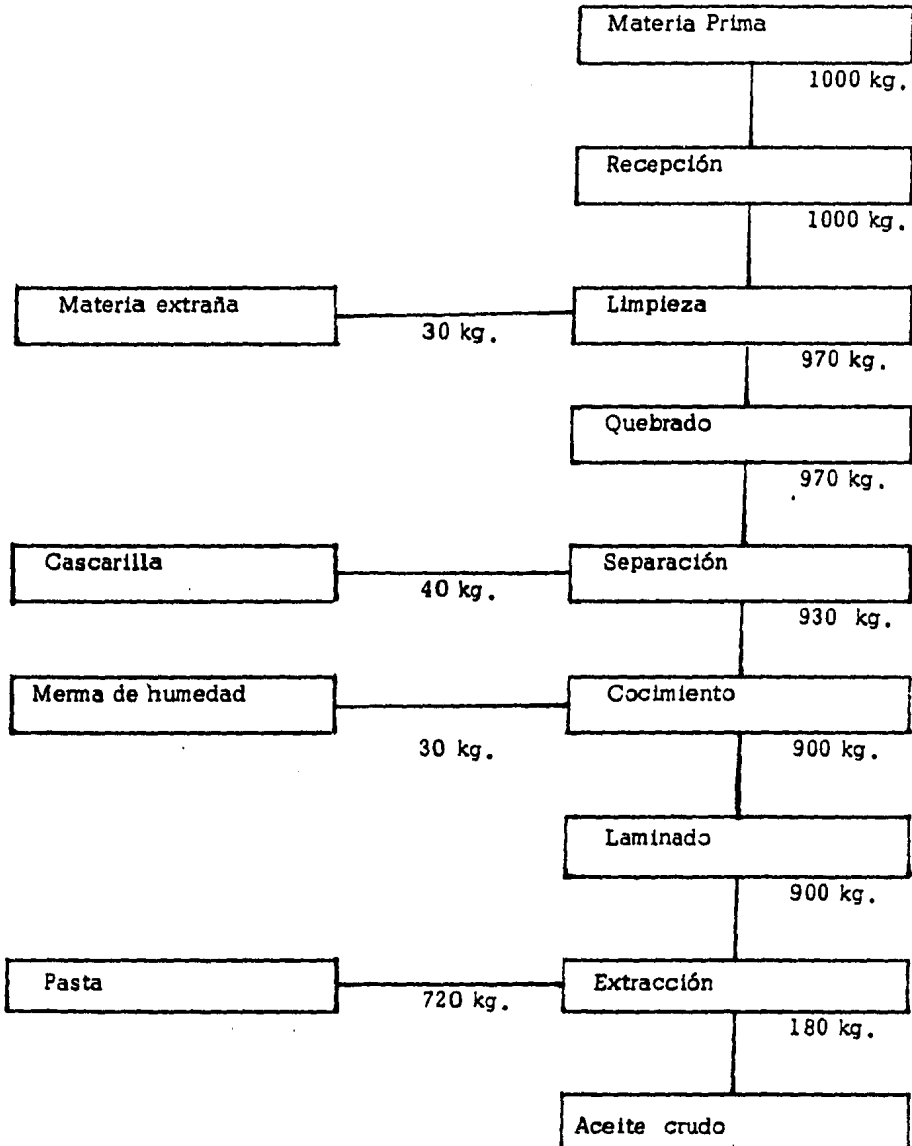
Materia Prima

1000 kg.

Recepción

1000 kg.

Materia extraña

30 kg.

Limpieza

970 kg.

Quebrado

970 kg.

Cascarilla

40 kg.

Separación

930 kg.

Merma de humedad

30 kg.

Cocimiento

900 kg.

Laminado

900 kg.

Pasta

720 kg.

Extracción

180 kg.

Aceite crudo